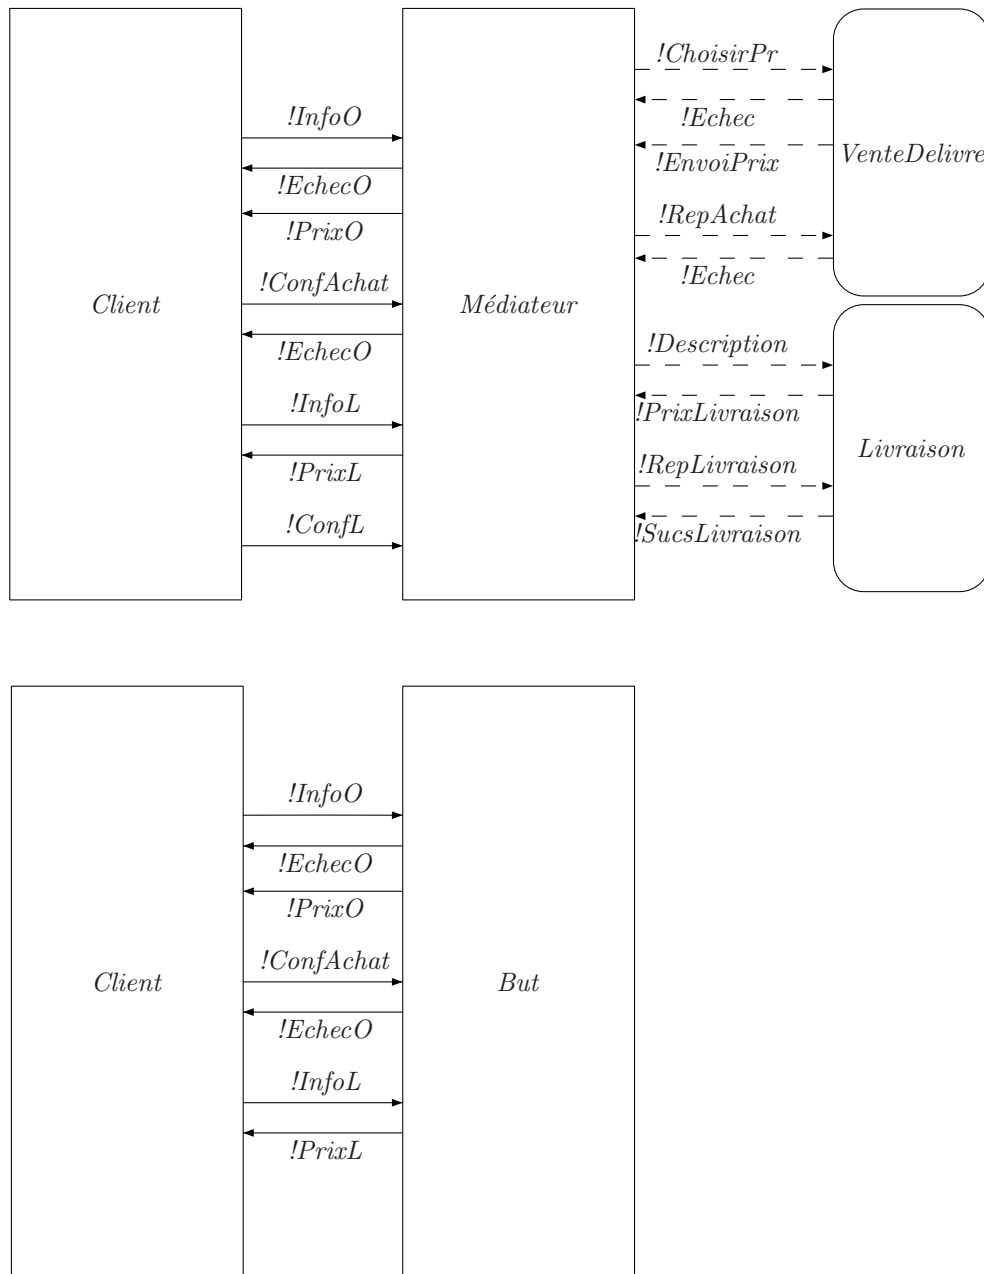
Client

!InfoO

!EchecO

!PrixO

!ConfAchat

!EchecO

!InfoL

!PrixL

!ConfL

Médiateur

!ChoisirPr

!Echec

!EnvoiPrix

!RepAchat

!Echec

VenteDelivre

!Description

!PrixLivraison

!RepLivraison

!SucsLivraison

Livraison

Client

!InfoO

!EchecO

!PrixO

!ConfAchat

!EchecO

!InfoL

!PrixL

But